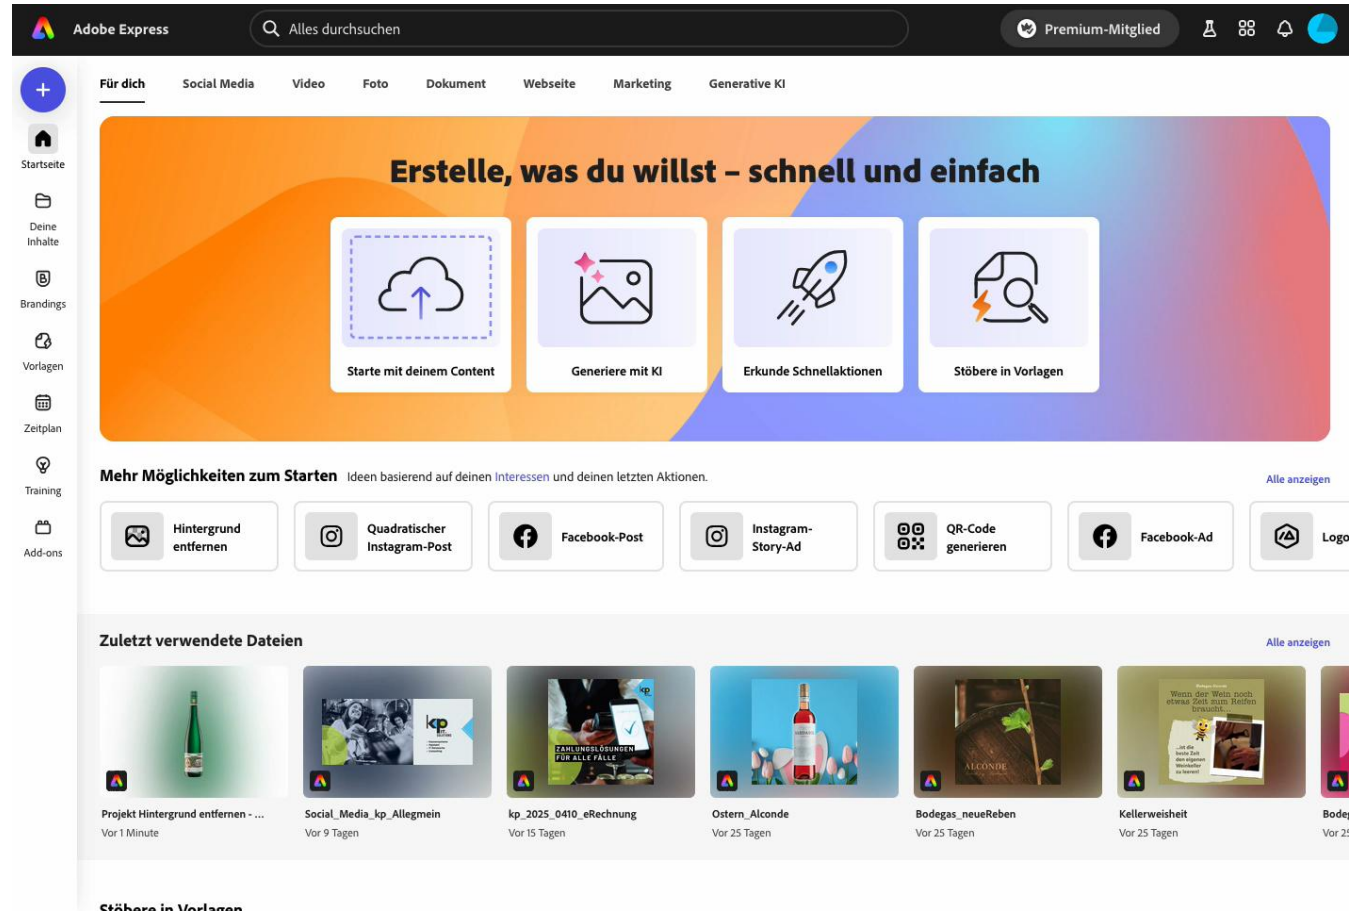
Adobe Express

Alles durchsuchen

Premium-Mitglied

Startseite

Deine Inhalte

Brandings

Vorlagen

Zeitplan

Training

Add-ons

Für dich Social Media Video Foto Dokument Webseite Marketing Generative KI

Erstelle, was du willst – schnell und einfach

Starte mit deinem Content

Generiere mit KI

Erkunde Schnellaktionen

Stöbere in Vorlagen

Mehr Möglichkeiten zum Starten Ideen basierend auf deinen Interessen und deinen letzten Aktionen.

Alle anzeigen

Hintergrund entfernen

Quadratischer Instagram-Post

Facebook-Post

Instagram-Story-Ad

QR-Code generieren

Facebook-Ad

Logo

Zuletzt verwendete Dateien

Alle anzeigen

ZAHLUNGSLÖSUNGEN FÜR ALLE FÄLLE

ALCONDE

Wenn der Wein noch etwas Zeit zum Reifen braucht...

Projekt Hintergrund entfernen - ...
Vor 1 Minute

Social_Media_kp_Allegmein
Vor 9 Tagen

kp_2025_0410_eRechnung
Vor 15 Tagen

Ostern_Alconde
Vor 25 Tagen

Bodegas_neueReben
Vor 25 Tagen

Kellerweisheit
Vor 25 Tagen

Bode
Vor 2

Stöbere in Vorlagen